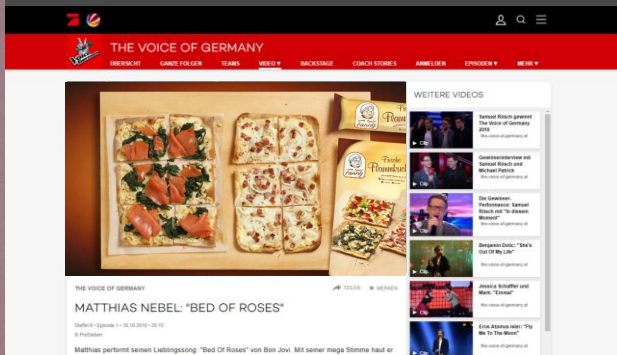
THE VOICE OF GERMANY

ÜBERSICHT GANZE FOLGEN TEAMS VIDEO ▾ BACKSTAGE COACH STORIES ANMELDEN EPISODEN ▾ MEHR ▾

Tante Fanny

Tante Fanny Frische Flammkuchen

WEITERE VIDEOS

Samuel Rösch gewinnt The Voice of Germany 2018
the-voice-of-germany.at

Clip
Gewinnerinterview mit Samuel Rösch und Michael Patrick
the-voice-of-germany.at

Clip
Die Gewinner-Performance: Samuel Rösch mit "In diesem Moment"
the-voice-of-germany.at

Clip
Benjamin Dolic: "She's Out Of My Life"
the-voice-of-germany.at

Clip
Jessica Schaffer und Mark: "Einmal"
the-voice-of-germany.at

Clip
Erva Atamus Isler: "Fly Me To The Moon"
the-voice-of-germany.at

THE VOICE OF GERMANY

TEILEN MERKEN

MATTHIAS NEBEL: "BED OF ROSES"

Staffel 8 • Episode 1 • 18.10.2018 • 20:15
© ProSieben

Matthias performt seinen Lieblingssong: "Bed Of Roses" von Bon Jovi. Mit seiner mega Stimme haut er